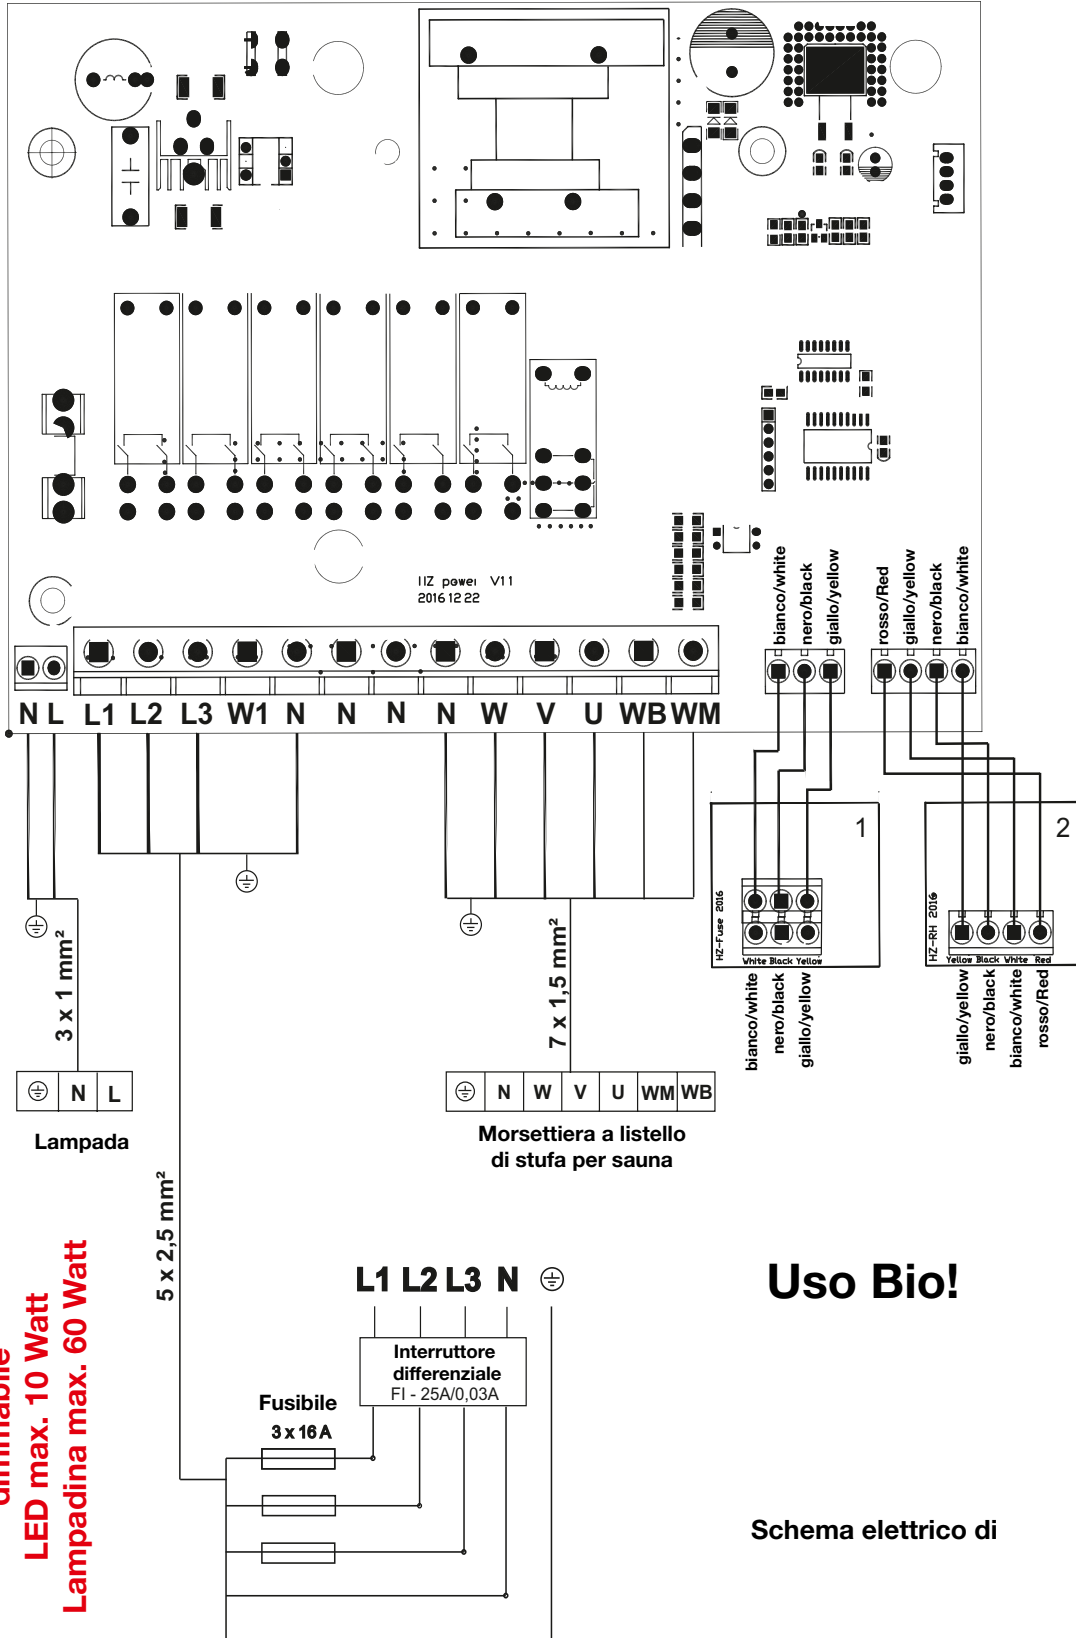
HZ power V1.1
2016 12 22

N L L1 L2 L3 W1 N N N N W V U WB WM

bianco/white
nero/black
giallo/yellow

rosso/Red
giallo/yellow
nero/black
bianco/white

1

2

HZ-Fuse 2016
White Black Yellow

HZ-RH 2016
Yellow Black White Red

bianco/white
nero/black
giallo/yellow

giallo/yellow
nero/black
bianco/white
rosso/Red

3 x 1 mm²

7 x 1,5 mm²

| ⏚ | N | L |
|---|---|---|

Lampada

| ⏚ | N | W | V | U | WM | WB |
|---|---|---|---|---|---|---|

Morsettiera a listello di stufa per sauna

5 x 2,5 mm²

L1 L2 L3 N ⏚

Interruttore differenziale
FI - 25A/0,03A

Fusibile
3 x 16 A

Uso Bio!

Schema elettrico di

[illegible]dimmabile
LED max. 10 Watt
Lampadina max. 60 Watt